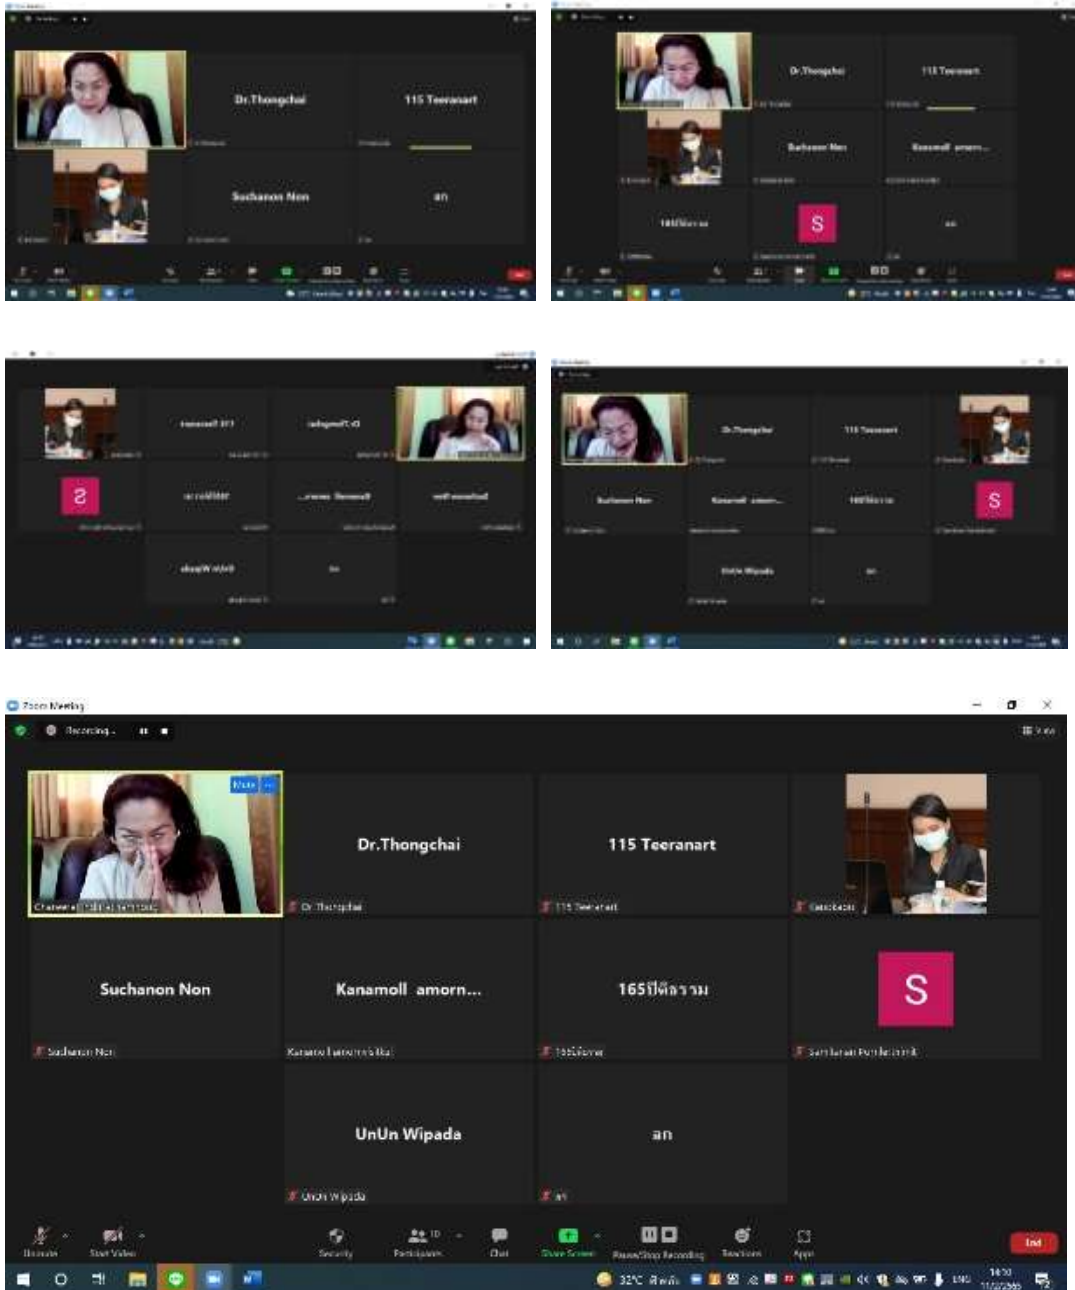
Dr.Thongchai

115 Teeranart

Suchanon Non

an

Dr.Thongchai

115 Teeranart

Suchanon Non

Kanamoll amorn...

165ปีศิลาราม

S

an

S

Dr.Thongchai

115 Teeranart

Suchanon Non

Kanamoll amorn...

165ปีศิลาราม

S

UnUn Wipada

an

Zoom Meeting

Recording...

View

Mute

Chaweewan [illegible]

Dr.Thongchai

Dr.Thongchai

115 Teeranart

115 Teeranart

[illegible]

Suchanon Non

Suchanon Non

Kanamoll amorn...

Kanamoll amorn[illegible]

165ปีศิลาราม

165ปีศิลาราม

S

Samlanan Pornlertwanit

UnUn Wipada

UnUn Wipada

an

an

Unmute

Start Video

Security

Participants 10

Chat

Share Screen

Pause/Stop Recording

Reactions

Apps

End

32°C ฝนตก

ENG

14:30
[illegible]